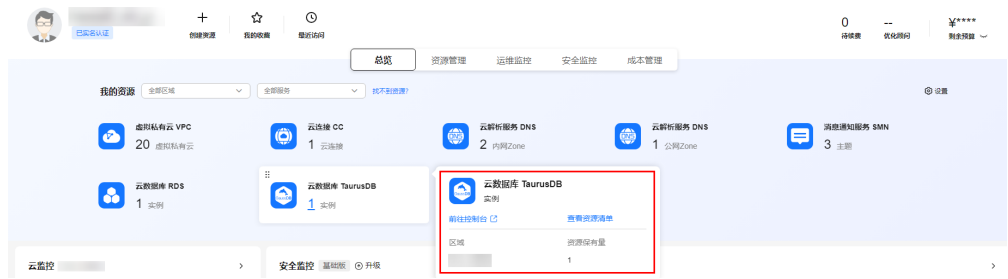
已实名认证

创建资源 我的收藏 最近访问

0 待续费 -- 优化顾问 ¥**** 剩余预算

总览 资源管理 运维监控 安全监控 成本管理

我的资源 全部区域 全部服务 找不到资源?

设置

虚拟私有云 VPC
20 虚拟私有云

云连接 CC
1 云连接

云解析服务 DNS
2 内网Zone

云解析服务 DNS
1 公网Zone

消息通知服务 SMN
3 主题

云数据库 RDS
1 实例

云数据库 TaurusDB
1 实例

云数据库 TaurusDB
实例

前往控制台 查看资源清单

区域 资源保有量

1

云监控 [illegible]

安全监控 基础版 升级